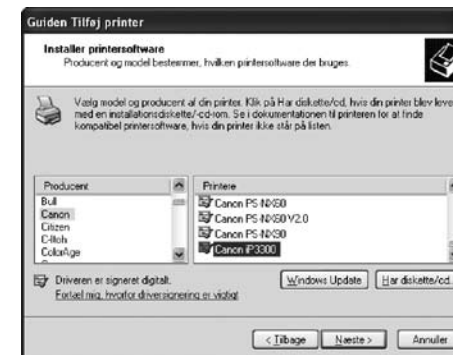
Guiden Tilføj printer

Installer printersoftware
Producent og model bestemmer, hvilken printersoftware der bruges.

Vælg model og producent af din printer. Klik på Har diskette/cd, hvis din printer blev leve med en installationsdiskette/-cd-rom. Se i dokumentationen til printeren for at finde kompatibel printersoftware, hvis din printer ikke står på listen.

| Producent |
|---|
| Bull |
| Canon |
| Citizen |
| C-Itoh |
| ColorAge |

| Printere |
|---|
| Canon PS-NX60 |
| Canon PS-NX60 V2.0 |
| Canon PS-NX30 |
| Canon iP3300 |

Driveren er signeret digitalt.
Fortæl mig, hvorfor driversignering er vigtigt

Windows Update
Har diskette/cd...

< Tilbage
Næste >
Annuller